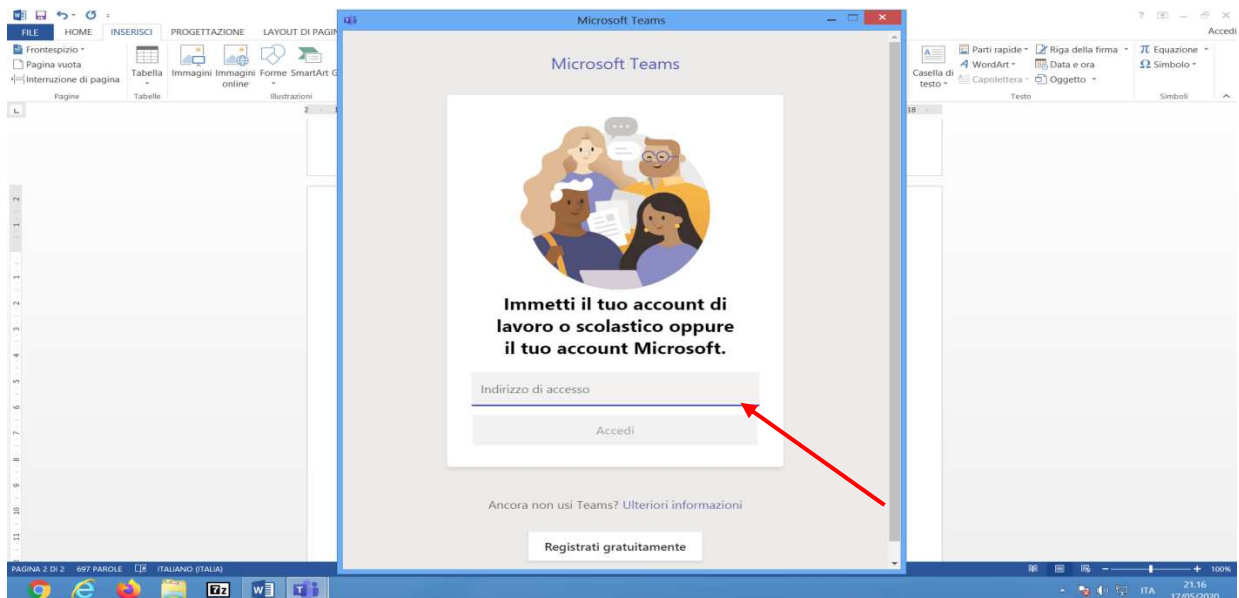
FILE HOME INSERISCI PROGETTAZIONE LAYOUT DI PAGIN

Frontespizio ▾
Pagina vuota
Interruzione di pagina
Pagine

Tabella
Tabelle

Immagini Immagini online Forme SmartArt G
Illustrazioni

Microsoft Teams

Microsoft Teams

Immetti il tuo account di lavoro o scolastico oppure il tuo account Microsoft.

Indirizzo di accesso

Accedi

Ancora non usi Teams? Ulteriori informazioni

Registrati gratuitamente

Accedi

Casella di testo ▾
Parti rapide ▾
WordArt ▾
Capolettera ▾
Riga della firma ▾
Data e ora
Oggetto ▾
Testo

$\pi$ Equazione ▾
$\Omega$ Simbolo ▾
Simboli

PAGINA 2 DI 2 697 PAROLE ITALIANO (ITALIA)

100%

ITA 21.16 17/05/2020